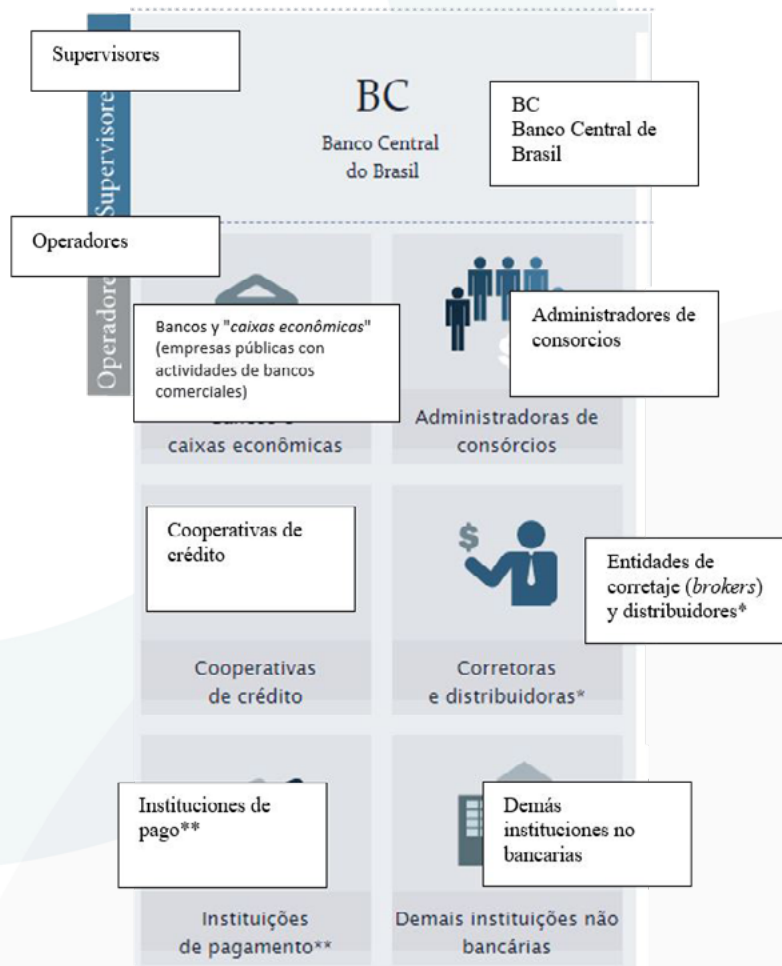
Supervisores

Supervisores

BC
Banco Central do Brasil

BC
Banco Central de Brasil

Operadores

Operadores

Bancos y "*caixas econômicas*" (empresas públicas con actividades de bancos comerciales)

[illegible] caixas econômicas

Administradores de consorcios

Administradoras de consórcios

Cooperativas de crédito

Cooperativas de crédito

Entidades de corretaje (*brokers*) y distribuidores*

Corretoras e distribuidoras*

Instituciones de pago**

Instituições de pagamento**

Demás instituciones no bancarias

Demais instituições não bancárias